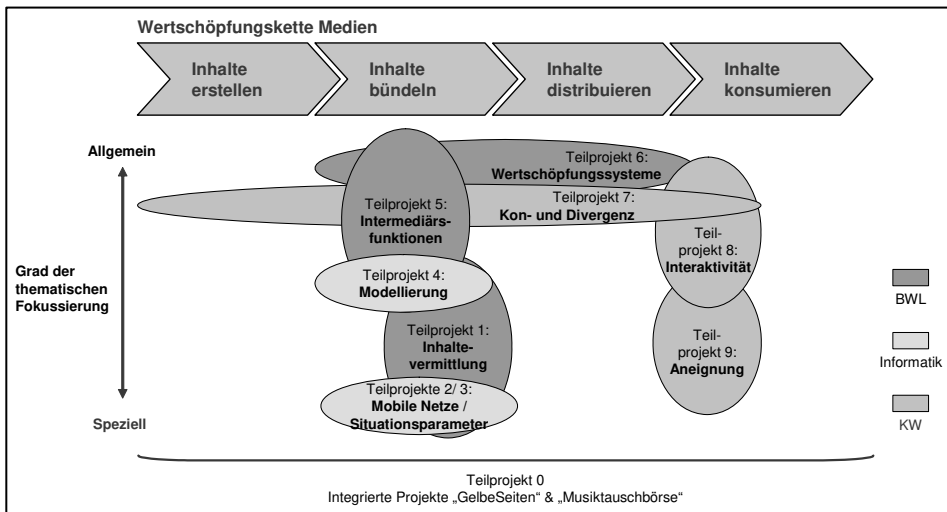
Wertschöpfungskette Medien

Inhalte erstellen

Inhalte bündeln

Inhalte distribuieren

Inhalte konsumieren

Allgemein

Grad der thematischen Fokussierung

Speziell

Teilprojekt 6: Wertschöpfungssysteme

Teilprojekt 5: Intermediärsfunktionen

Teilprojekt 7: Kon- und Divergenz

Teilprojekt 8: Interaktivität

Teilprojekt 4: Modellierung

Teilprojekt 1: Inhaltevermittlung

Teilprojekt 9: Aneignung

Teilprojekte 2/ 3: Mobile Netze / Situationsparameter

BWL

Informatik

KW

Teilprojekt 0
Integrierte Projekte „GelbeSeiten“ & „Musiktauschbörse“